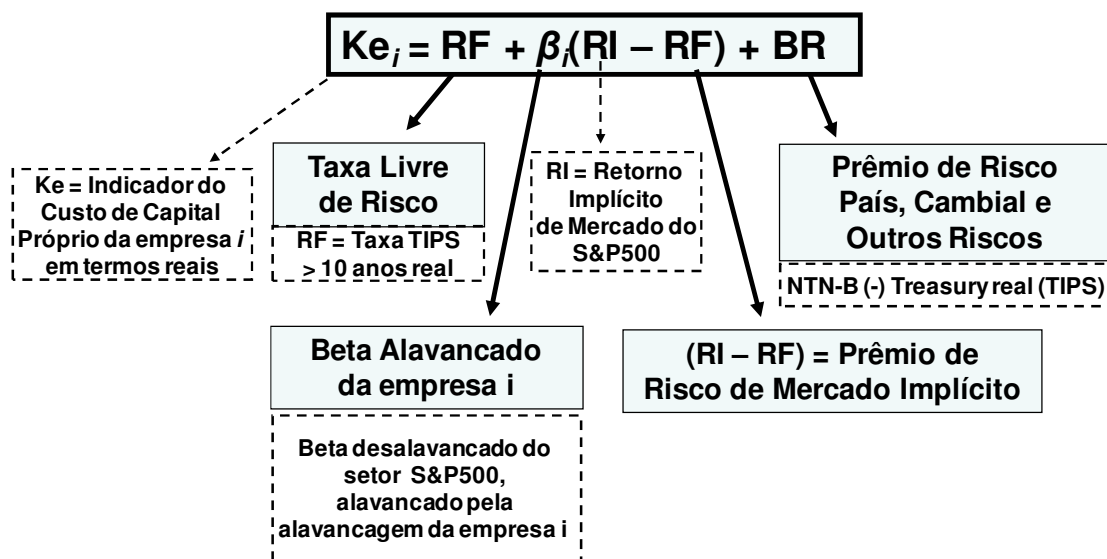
$Ke_i = RF + \beta_i(RI - RF) + BR$

Ke = Indicador do Custo de Capital Próprio da empresa *i* em termos reais

Taxa Livre de Risco

RF = Taxa TIPS > 10 anos real

RI = Retorno Implícito de Mercado do S&P500

Prêmio de Risco País, Cambial e Outros Riscos

NTN-B (-) Treasury real (TIPS)

Beta Alavancado da empresa i

Beta desalavancado do setor S&P500, alavancado pela alavancagem da empresa i

(RI – RF) = Prêmio de Risco de Mercado Implícito